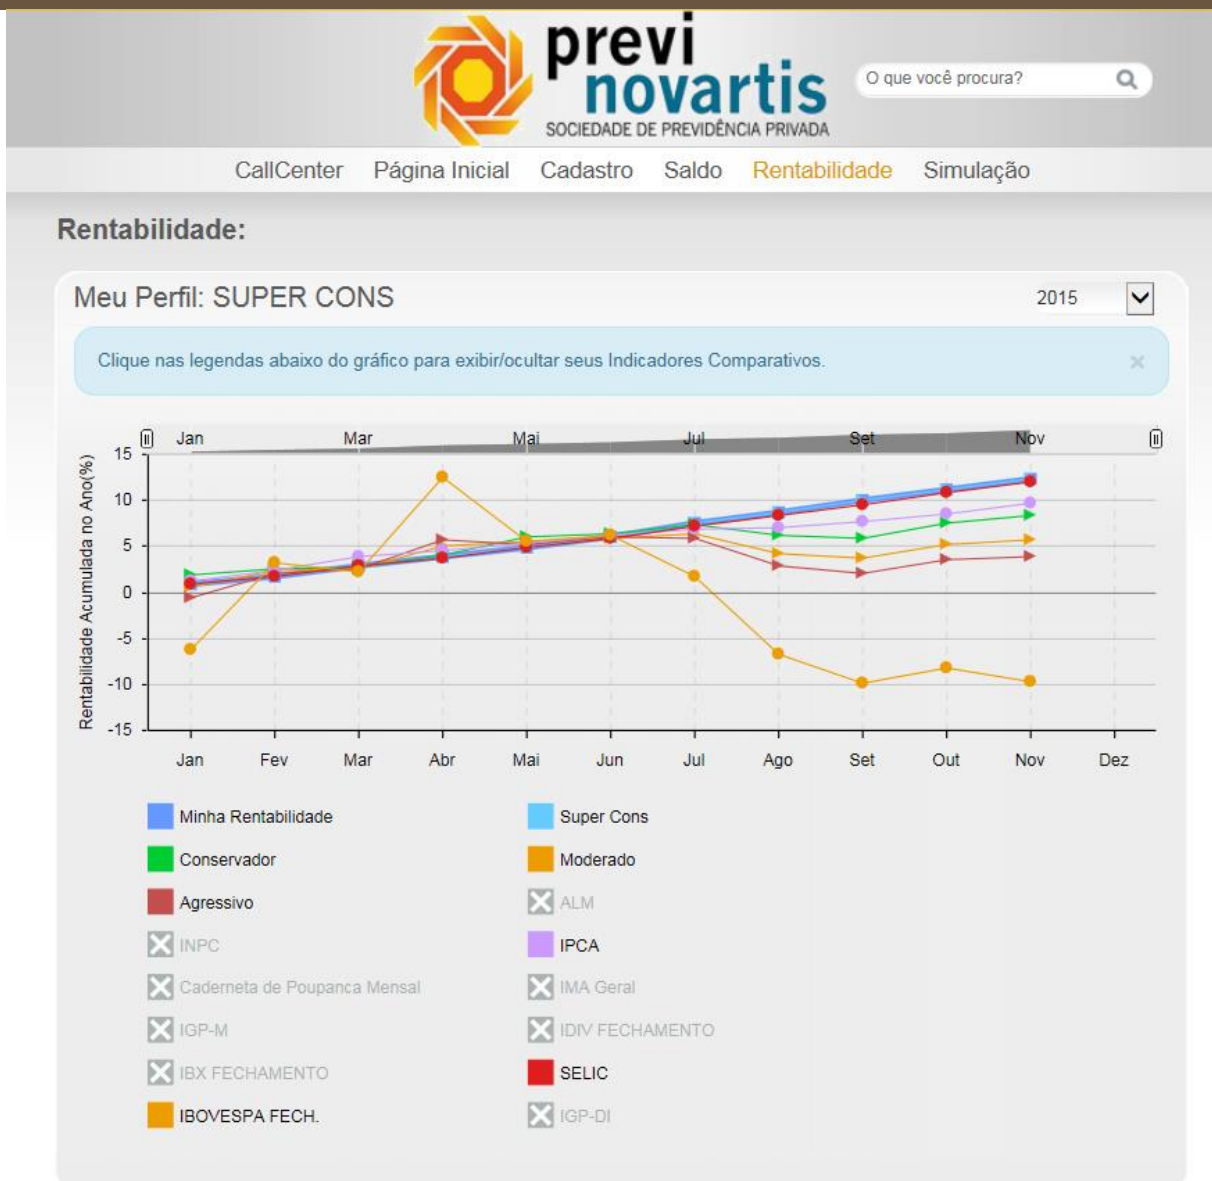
previ novartis
SOCIEDADE DE PREVIDÊNCIA PRIVADA

O que você procura?

CallCenter Página Inicial Cadastro Saldo Rentabilidade Simulação

Rentabilidade:

Meu Perfil: SUPER CONS

2015

Clique nas legendas abaixo do gráfico para exibir/ocultar seus Indicadores Comparativos.

×

Jan Mar Mai Jul Set Nov

Rentabilidade Acumulada no Ano(%)

15
10
5
0
-5
-10
-15

Jan Fev Mar Abr Mai Jun Jul Ago Set Out Nov Dez

Minha Rentabilidade
Super Cons
Conservador
Moderado
Agressivo
ALM
INPC
IPCA
Caderneta de Poupanca Mensal
IMA Geral
IGP-M
IDIV FECHAMENTO
IBX FECHAMENTO
SELIC
IBOVESPA FECH.
IGP-DI